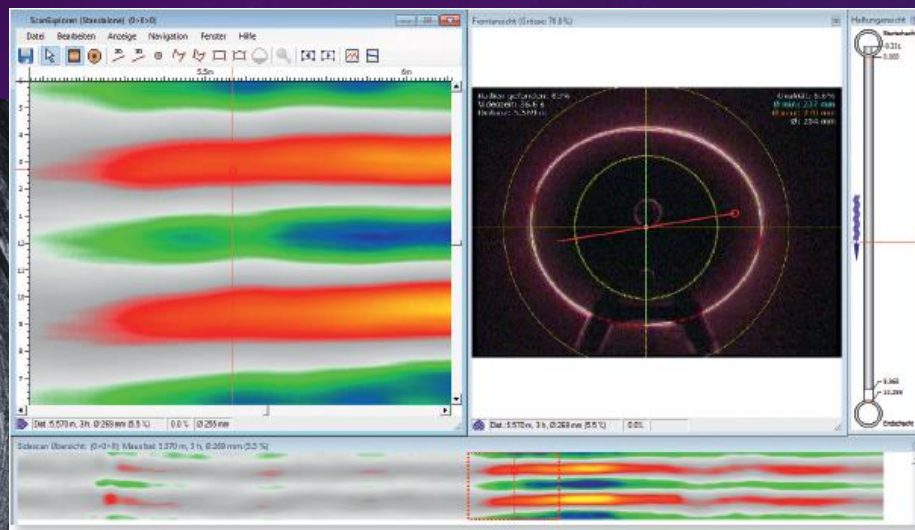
ScanExplorer (Standalone) (0>0>0)

Datei Bearbeiten Anzeige Navigation Fenster Hilfe

5,5m

6m

Dist. 5.570 m, 3 h, Ø 269 mm (5.5 %)

0.0 %

Ø 255 mm

Frontansicht (Ontasio 76.6 %)

Radien gefunden: 8.2%

Messzeit: 36.6 s

Ovalität: 5.6%

Ø min: 237 mm

Ø max: 270 mm

Ø: 254 mm

Dist. 5.570 m, 3 h, Ø 269 mm (5.5 %)

0.0%

Haltungsansicht

Startschacht

0.21

0.000

9.360

10.299

Endschacht

Seitenscan Übersicht: (0>0>0) Massbal 1.370 m, 3 h, Ø 269 mm (5.5 %)